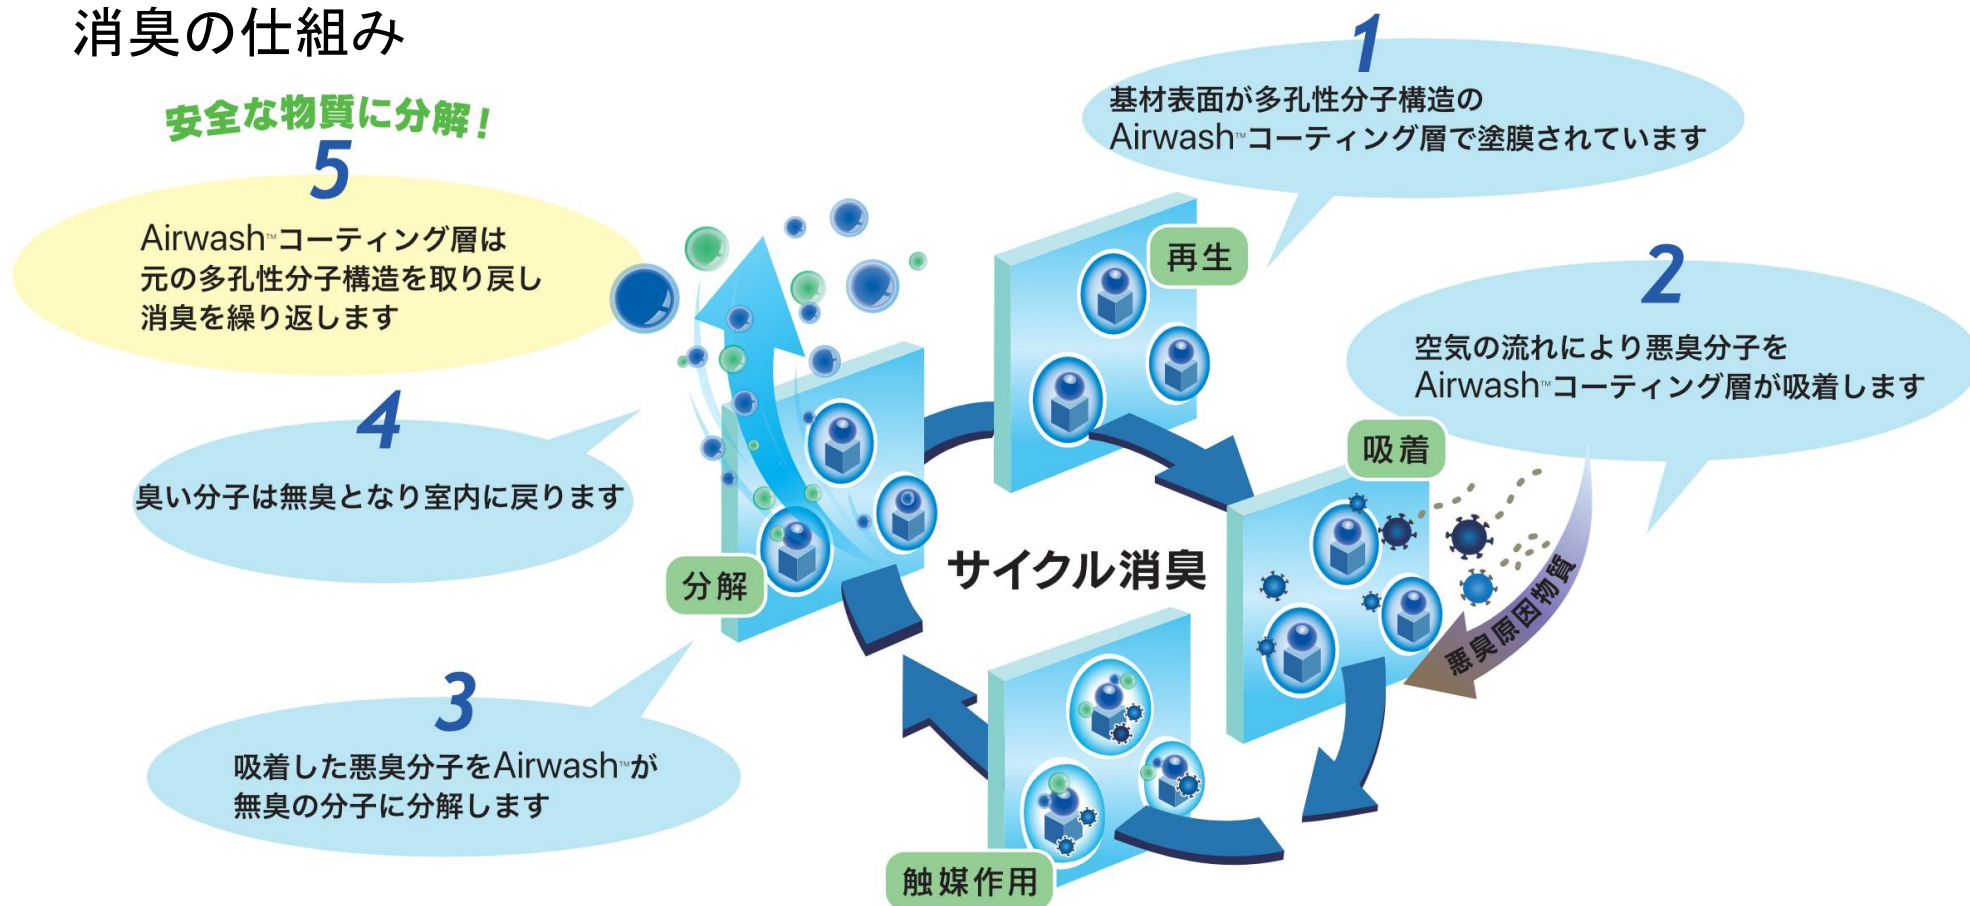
消臭の仕組み

1
基材表面が多孔性分子構造のAirwash™コーティング層で塗膜されています

2
空気の流れにより悪臭分子をAirwash™コーティング層が吸着します

3
吸着した悪臭分子をAirwash™が無臭の分子に分解します

4
臭い分子は無臭となり室内に戻ります

安全な物質に分解！
5
Airwash™コーティング層は元の多孔性分子構造を取り戻し消臭を繰り返します

再生
吸着
触媒作用
分解
サイクル消臭
悪臭原因物質